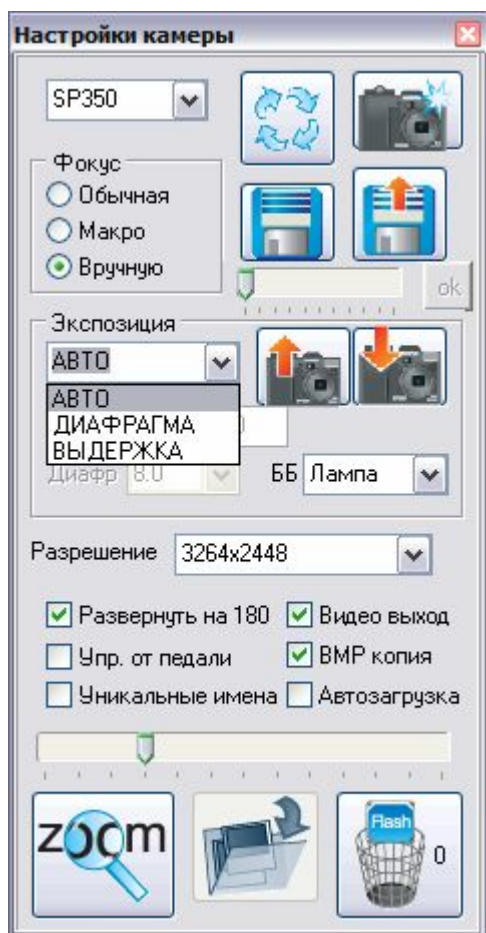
Настройки камеры

SP350

Фокус
Обычная
Макро
Вручную

ok

Экспозиция
АВТО
АВТО
ДИАФРАГМА
ВЫДЕРЖКА

Диафр 8.0

ББ Лампа

Разрешение 3264x2448

Развернуть на 180
Видео выход
Упр. от педали
BMP копия
Уникальные имена
Автозагрузка

zoom

Flash
0